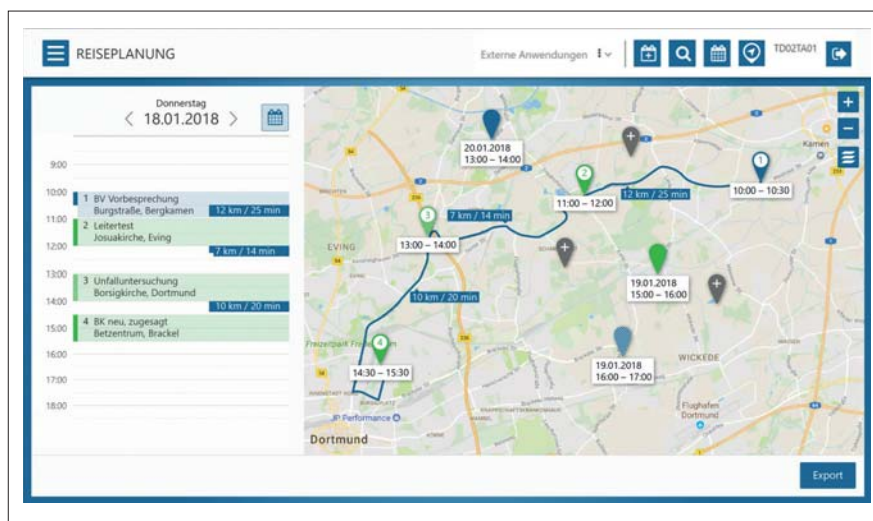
REISEPLANUNG

Externe Anwendungen

TD02TA01

Donnerstag
< 18.01.2018 >

9:00
10:00
11:00
12:00
13:00
14:00
15:00
16:00
17:00
18:00

1 BV Vorbesprechung
Burgstraße, Bergkamen
12 km / 25 min

2 Leitertest
Josuakirche, Eving
7 km / 14 min

3 Unfalluntersuchung
Borsigkirche, Dortmund
10 km / 20 min

4 BK neu, zugesagt
Betzentrum, Brackel

20.01.2018
13:00 – 14:00

2
11:00 – 12:00

12 km / 25 min

1
10:00 – 10:30

3
7 km / 14 min

13:00 – 14:00

EVING

19.01.2018
15:00 – 16:00

10 km / 20 min

4
14:30 – 15:30

19.01.2018
16:00 – 17:00

WICKEDE

Kamen

Flughafen Dortmund

JP Performance

Dortmund

Export